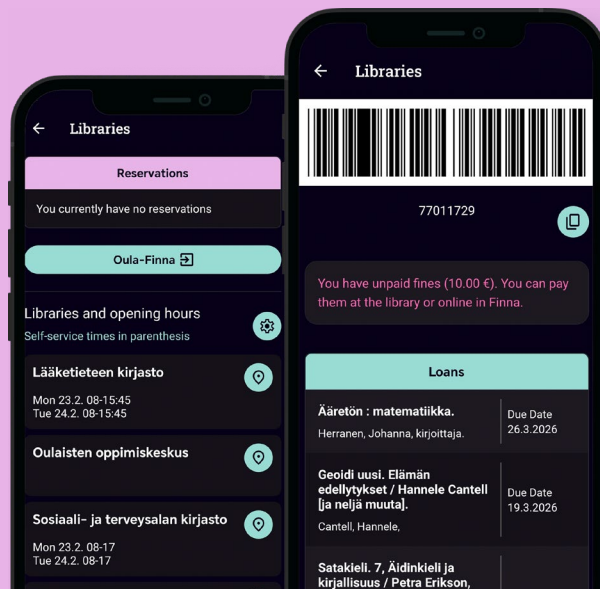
Libraries

Reservations

You currently have no reservations

Oula-Finna

Libraries and opening hours

Self-service times in parenthesis

Lääketieteen kirjasto

Mon 23.2. 08-15:45
Tue 24.2. 08-15:45

Oulaisten oppimiskeskus

Sosiaali- ja terveysalan kirjasto

Mon 23.2. 08-17
Tue 24.2. 08-17

Libraries

77011729

You have unpaid fines (10.00 €). You can pay them at the library or online in Finna.

Loans

| Äärетön : matematiikka. Herranen, Johanna, kirjoittaja. | Due Date 26.3.2026 |
|---|---|
| Geoidi uusi. Elämän edellytykset / Hannele Cantell [ja neljä muuta]. Cantell, Hannele, | Due Date 19.3.2026 |
| Satakieli. 7, Äidinkieli ja kirjallisuus / Petra Erikson, | |